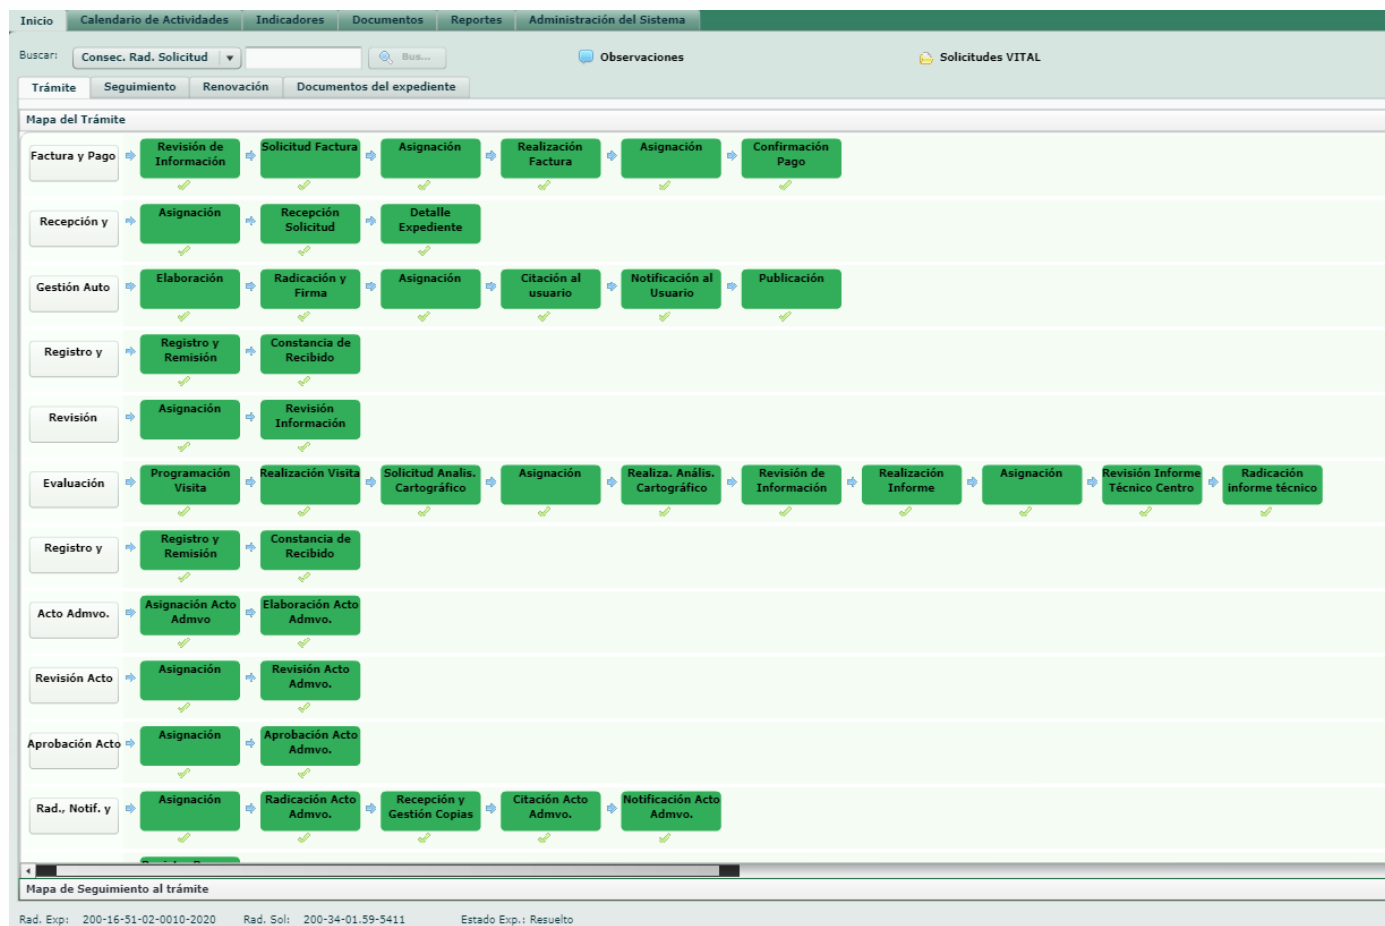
Inicio | Calendario de Actividades | Indicadores | Documentos | Reportes | Administración del Sistema

Buscar: Consec. Rad. Solicitud ▾ Bus... Observaciones Solicitudes VITAL

Trámite | Seguimiento | Renovación | Documentos del expediente

Mapa del Trámite

Factura y Pago: Revisión de Información → Solicitud Factura → Asignación → Realización Factura → Asignación → Confirmación Pago

Recepción y: Asignación → Recepción Solicitud → Detalle Expediente

Gestión Auto: Elaboración → Radicación y Firma → Asignación → Citación al usuario → Notificación al Usuario → Publicación

Registro y: Registro y Remisión → Constancia de Recibido

Revisión: Asignación → Revisión Información

Evaluación: Programación Visita → Realización Visita → Solicitud Analis. Cartográfico → Asignación → Realiza. Anális. Cartográfico → Revisión de Información → Realización Informe → Asignación → Revisión Informe Técnico Centro → Radicación informe técnico

Registro y: Registro y Remisión → Constancia de Recibido

Acto Admvo.: Asignación Acto Admvo → Elaboración Acto Admvo.

Revisión Acto: Asignación → Revisión Acto Admvo.

Aprobación Acto: Asignación → Aprobación Acto Admvo.

Rad., Notif. y: Asignación → Radicación Acto Admvo. → Recepción y Gestión Copias → Citación Acto Admvo. → Notificación Acto Admvo.

Mapa de Seguimiento al trámite

Rad. Exp: 200-16-51-02-0010-2020 Rad. Sol: 200-34-01.59-5411 Estado Exp.: Resuelto